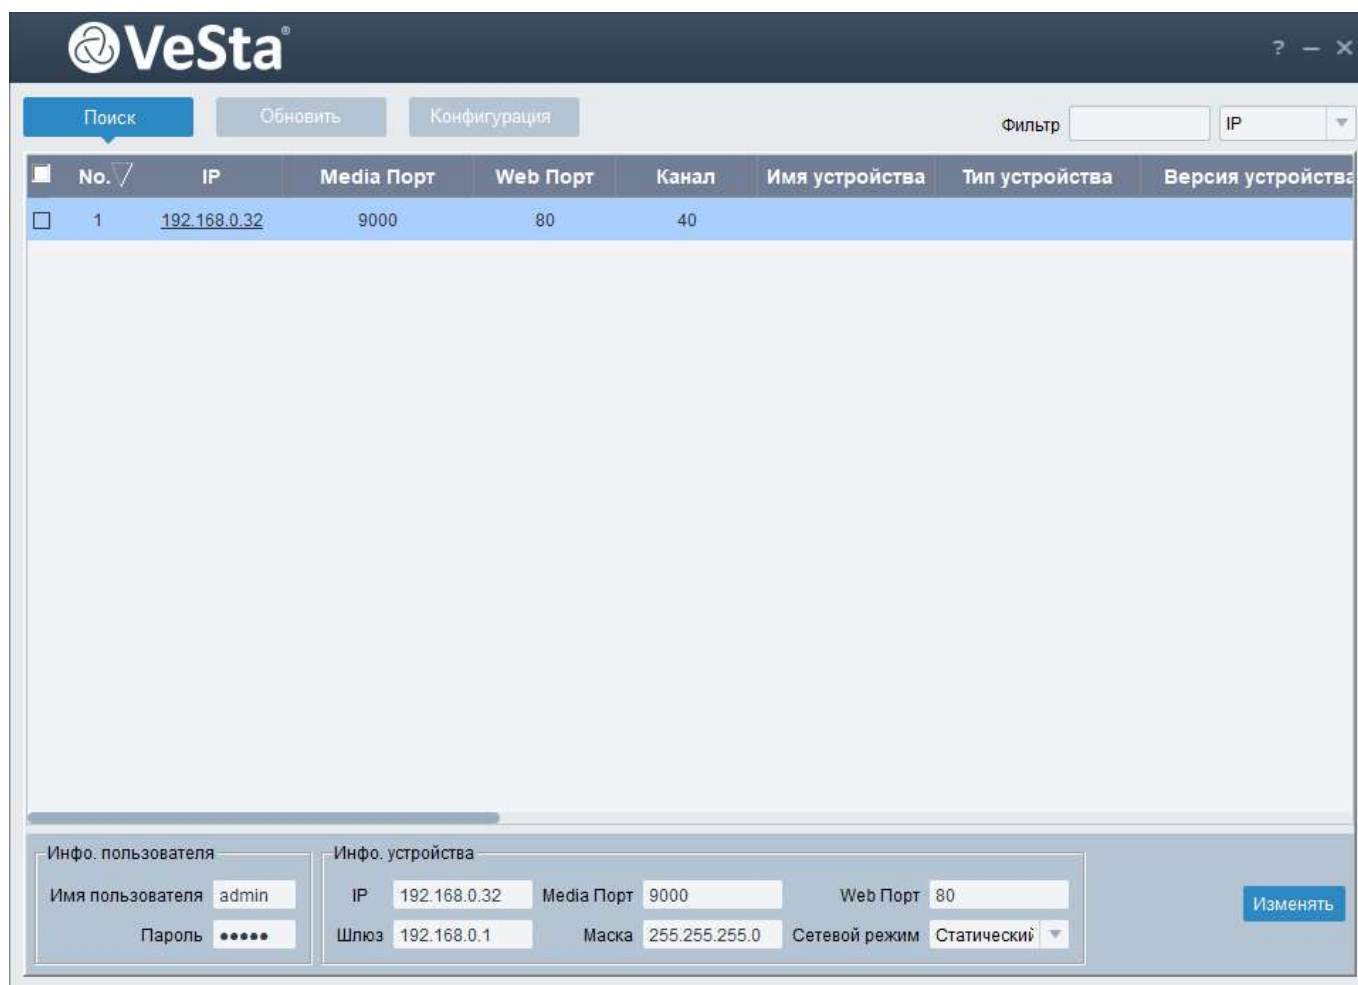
VeSta®

? – ×

Поиск
Обновить
Конфигурация
Фильтр
IP

| No. | IP | Media Порт | Web Порт | Канал | Имя устройства | Тип устройства | Версия устройства |
|---|---|---|---|---|---|---|---|
| 1 | 192.168.0.32 | 9000 | 80 | 40 | | | |

Инфо. пользователя
Имя пользователя admin
Пароль •••••

Инфо. устройства
IP 192.168.0.32
Media Порт 9000
Web Порт 80
Шлюз 192.168.0.1
Маска 255.255.255.0
Сетевой режим Статический

Изменять